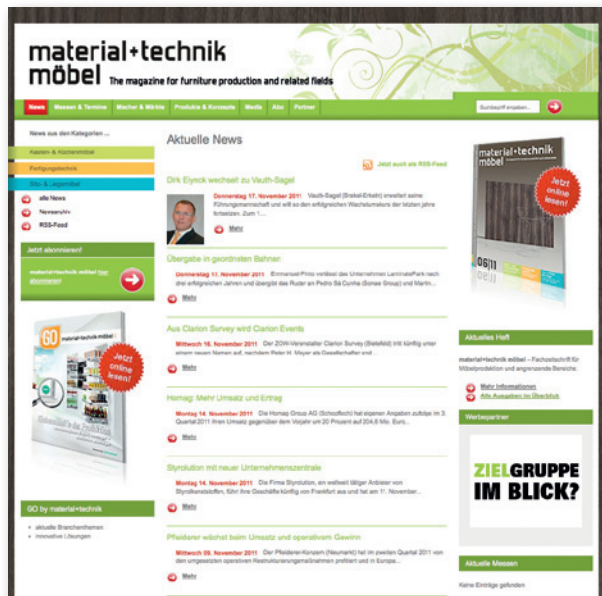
material+technik möbel The magazine for furniture production and related fields

News | Messen & Termine | Macher & Märkte | Produkte & Konzepte | Media | Abo | Partner

Suchbegriff eingeben...

News aus den Kategorien ...

Kasten- & Küchenmöbel

Fertigungstechnik

Sitz- & Liegemöbel

alle News

Newsarchiv

RSS-Feed

Jetzt abonnieren!

material+technik möbel hier abonnieren!

GO material+technik möbel

Jetzt online lesen!

GO by material+technik

aktuelle Branchenthemen

innovative Lösungen

Aktuelle News

Jetzt auch als RSS-Feed

Dirk Elynck wechselt zu Vauth-Sagel

Donnerstag 17. November 2011 Vauth-Sagel (Brakel-Erkeln) erweitert seine Führungsmannschaft und will so den erfolgreichen Wachstumskurs der letzten Jahre fortsetzen. Zum 1....

Mehr

Übergabe in geordneten Bahnen

Donnerstag 17. November 2011 Emmanuel Pinto verlässt das Unternehmen LaminatePark nach drei erfolgreichen Jahren und übergibt das Ruder an Pedro Sá Cunha (Sonae Group) und Martin...

Mehr

Aus Clarion Survey wird Clarion Events

Mittwoch 16. November 2011 Der ZOW-Veranstalter Clarion Survey (Bielefeld) tritt künftig unter einem neuen Namen auf, nachdem Peter H. Meyer als Gesellschafter und...

Mehr

Homag: Mehr Umsatz und Ertrag

Montag 14. November 2011 Die Homag Group AG (Schopfloch) hat eigenen Angaben zufolge im 3. Quartal 2011 ihren Umsatz gegenüber dem Vorjahr um 20 Prozent auf 204,6 Mio. Euro...

Mehr

Styrolution mit neuer Unternehmenszentrale

Montag 14. November 2011 Die Firma Styrolution, ein weltweit tätiger Anbieter von Styrolkunststoffen, führt ihre Geschäfte künftig von Frankfurt aus und hat am 1. November...

Mehr

Pfleiderer wächst beim Umsatz und operativem Gewinn

Mittwoch 09. November 2011 Der Pfleiderer-Konzern (Neumarkt) hat im zweiten Quartal 2011 von den umgesetzten operativen Restrukturierungsmaßnahmen profitiert und in Europa...

Mehr

material+technik möbel

06|11

Jetzt online lesen!

Aktuelles Heft

material+technik möbel – Fachzeitschrift für Möbelproduktion und angrenzende Bereiche.

Mehr Informationen

Alle Ausgaben im Überblick

Werbepartner

ZIELGRUPPE IM BLICK?

Aktuelle Messen

Keine Einträge gefunden